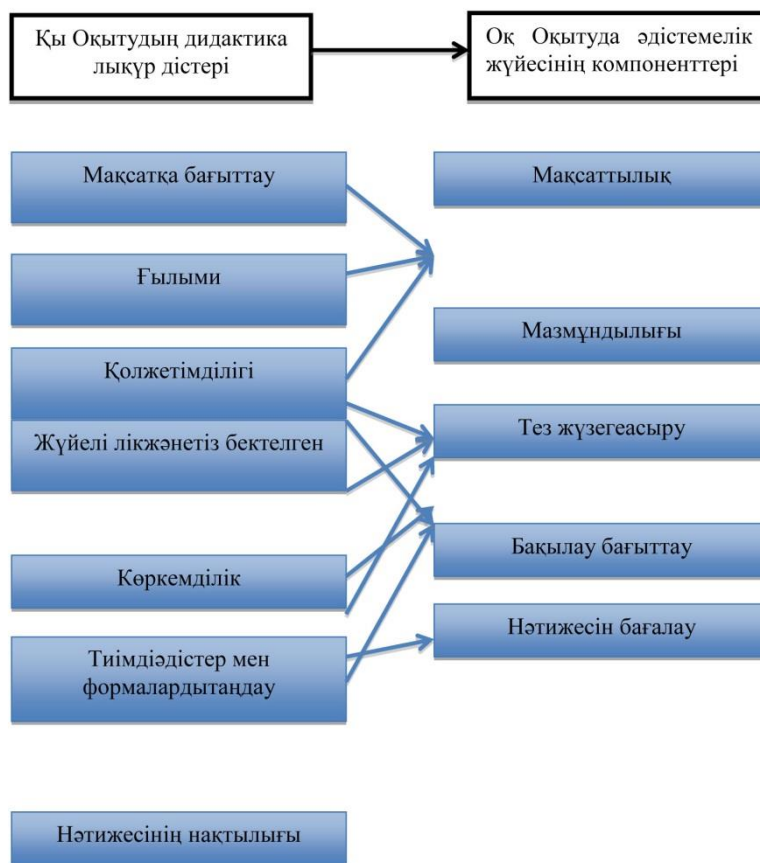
Қы Оқытудың дидактика лықұр дістері

Оқ Оқытуда әдістемелік жүйесінің компоненттері

Мақсатқа бағыттау

Мақсаттылық

Ғылыми

Мазмұндылығы

Қолжетімділігі

Жүйелі лікжәнетіз бектелген

Тез жүзегеасыру

Көркемділік

Бақылау бағыттау

Нәтижесін бағалау

Тиімдіәдістер мен формалардытаңдау

Нәтижесінің нақтылығы